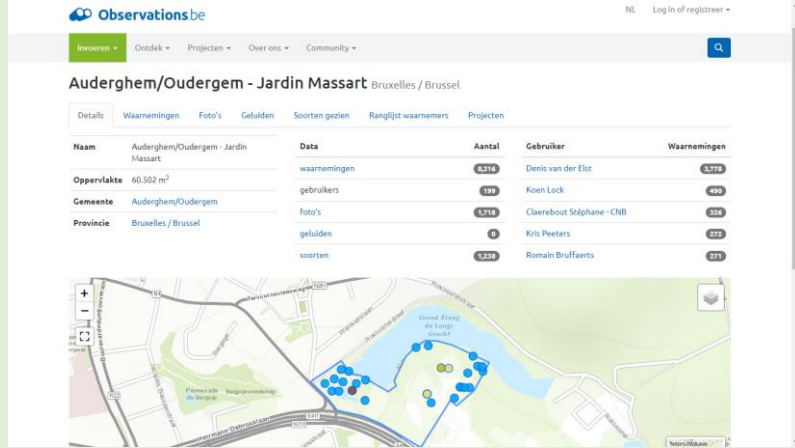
Observations.be

NL Log in of registreer

Invoeren Ontdek Projecten Over ons Community

Auderghem/Oudergem - Jardin Massart Bruxelles / Brussel

Details Waarnemingen Foto's Geluiden Soorten gezien Ranglijst waarnemers Projecten

| Naam | Auderghem/Oudergem - Jardin Massart |
|---|---|
| Oppervlakte | 60.502 m$^2$ |
| Gemeente | Auderghem/Oudergem |
| Provincie | Bruxelles / Brussel |

| Data | Aantal |
|---|---|
| waarnemingen | 8,316 |
| gebruikers | 199 |
| foto's | 1,718 |
| geluiden | 0 |
| soorten | 1,238 |

| Gebruiker | Waarnemingen |
|---|---|
| Denis van der Elst | 3,778 |
| Koen Lock | 490 |
| Claerebout Stéphane - CNB | 326 |
| Kris Peeters | 272 |
| Romain Bruffaerts | 271 |

+
−

Grand Étang du Lange Gracht
Promenade du Bergoje
Bergojepromenade
E411
N275